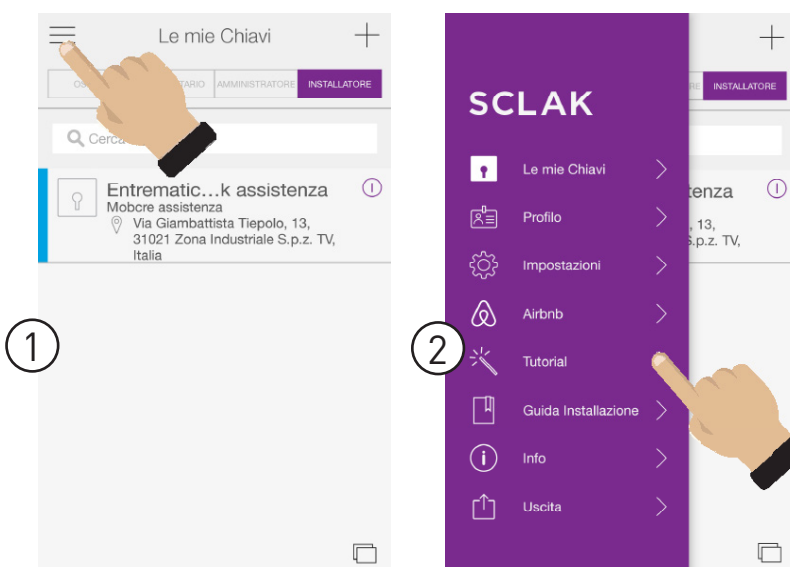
Le mie Chiavi

OS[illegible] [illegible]TARIO | AMMINISTRATORE | INSTALLATORE

Cerca

Entrematic…k assistenza
Mobcre assistenza
Via Giambattista Tiepolo, 13, 31021 Zona Industriale S.p.z. TV, Italia

1

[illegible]TORE | INSTALLATORE

SCLAK

Le mie Chiavi
Profilo
Impostazioni
Airbnb
Tutorial
Guida Installazione
Info
Uscita

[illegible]tenza
, 13,
S.p.z. TV,

2